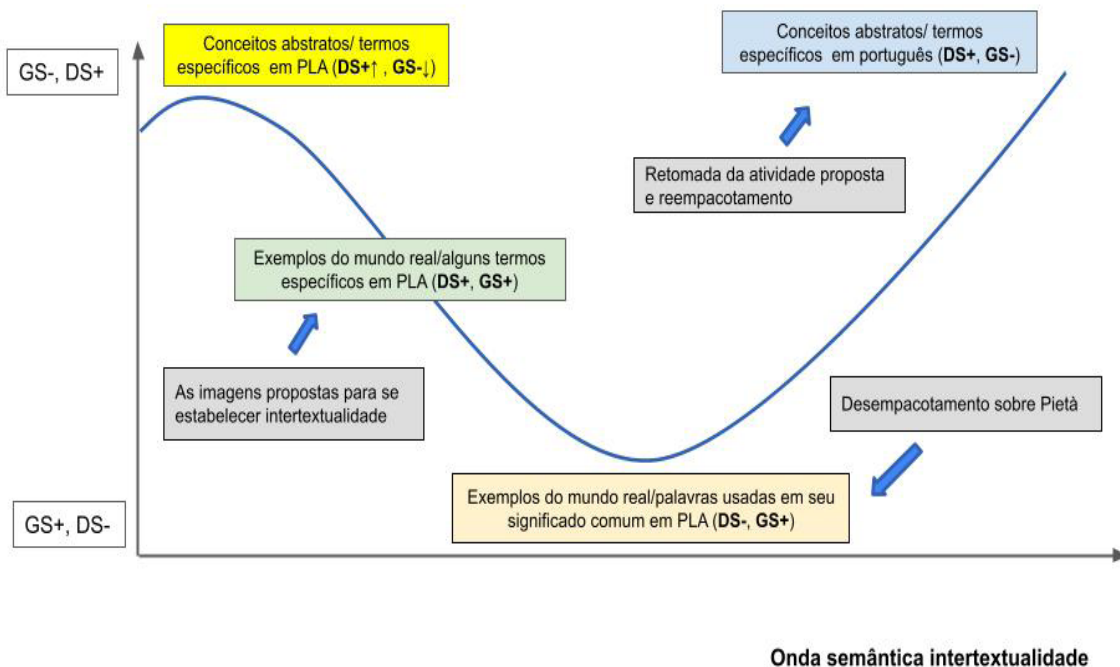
GS-, DS+

Conceitos abstratos/ termos específicos em PLA (**DS+**↑ , **GS-**↓)

Conceitos abstratos/ termos específicos em português (**DS+**, **GS-**)

Retomada da atividade proposta e reempacotamento

Exemplos do mundo real/alguns termos específicos em PLA (**DS+**, **GS+**)

As imagens propostas para se estabelecer intertextualidade

Desempacotamento sobre Pietà

Exemplos do mundo real/palavras usadas em seu significado comum em PLA (**DS-**, **GS+**)

GS+, DS-

Onda semântica intertextualidade